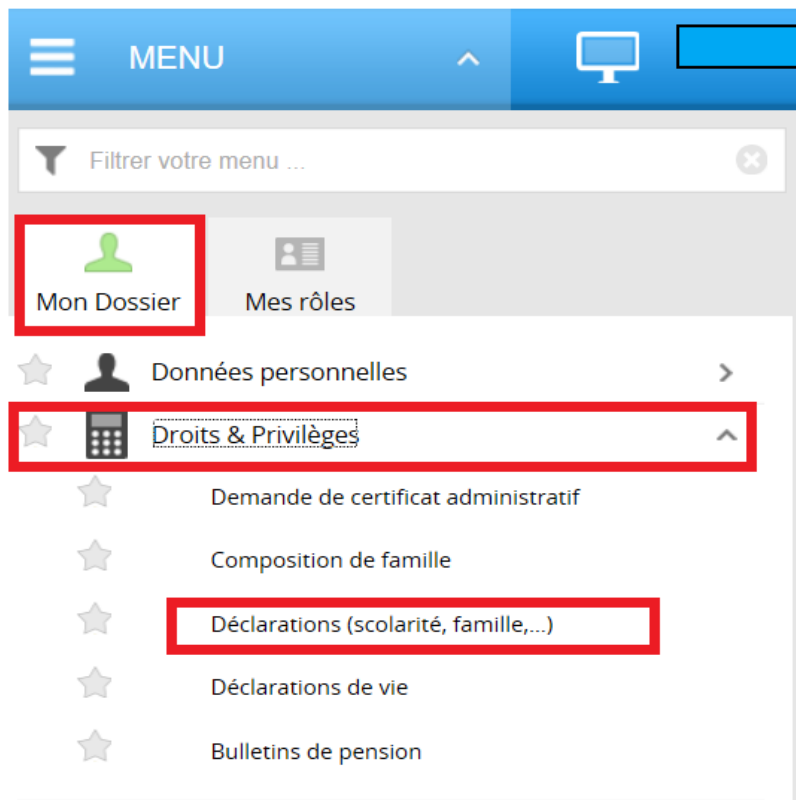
MENU

Filtrer votre menu ...

Mon Dossier

Mes rôles

Données personnelles

Droits & Privilèges

Demande de certificat administratif

Composition de famille

Déclarations (scolarité, famille,...)

Déclarations de vie

Bulletins de pension